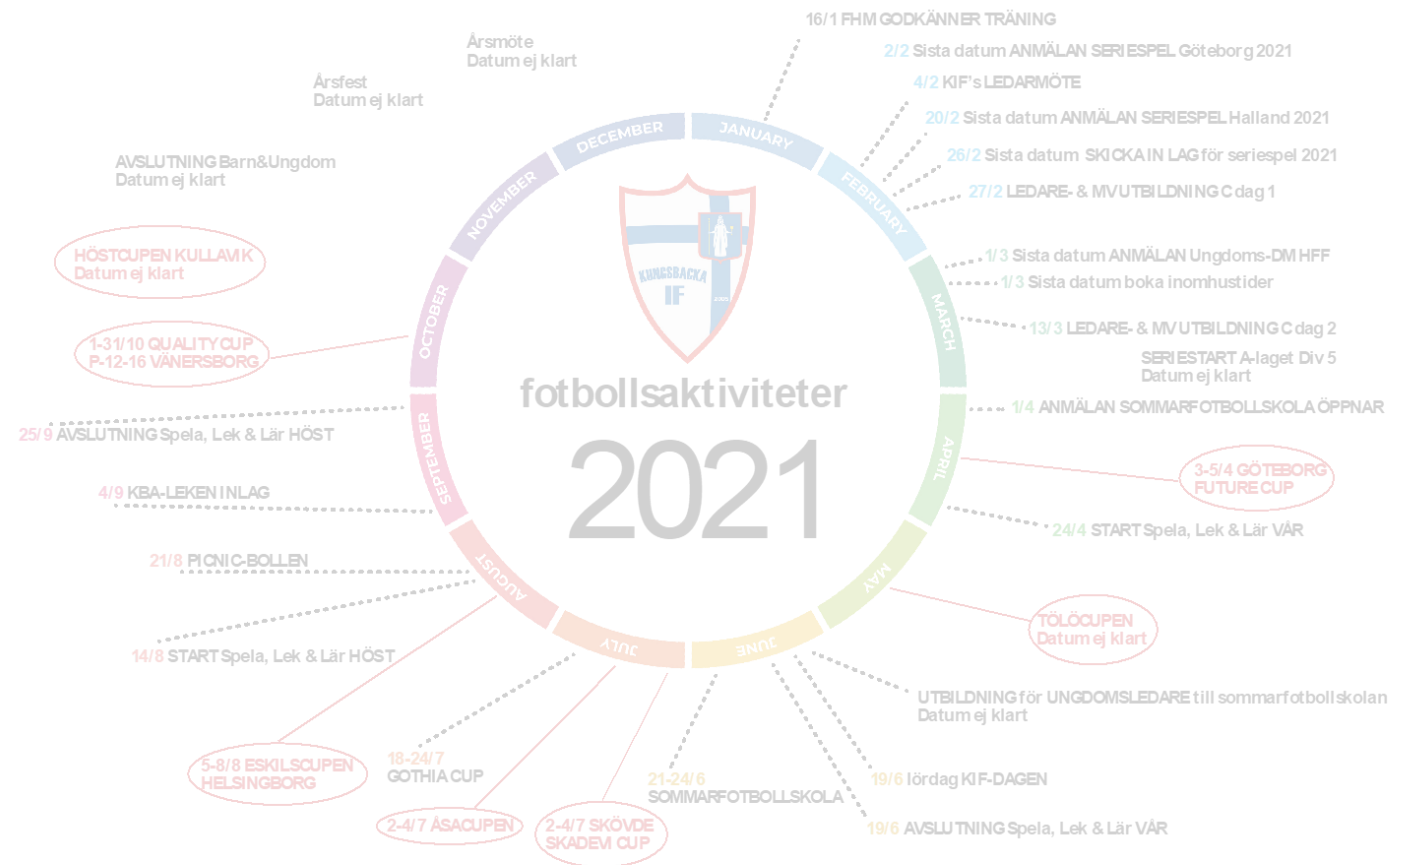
16/1 FHM GODKÄNNER TRÄNING

2/2 Sista datum ANMÄLAN SERIESPEL Göteborg 2021

4/2 KIF's LEDARMÖTE

20/2 Sista datum ANMÄLAN SERIESPEL Halland 2021

26/2 Sista datum SKICKA IN LAG för seriespel 2021

27/2 LEDARE- & MV UTBILDNING C dag 1

1/3 Sista datum ANMÄLAN Ungdoms-DM HFF

1/3 Sista datum boka inomhustider

13/3 LEDARE- & MV UTBILDNING C dag 2

SERIESTART A-laget Div 5
Datum ej klart

1/4 ANMÄLAN SOMMARFOTBOLLSKOLA ÖPPNAR

3-5/4 GÖTEBORG FUTURE CUP

24/4 START Spela, Lek & Lär VÅR

TÖLÖCUPEN
Datum ej klart

UTBILDNING för UNGDOMSLEDARE till sommarfotbollskolan
Datum ej klart

19/6 lördag KIF-DAGEN

19/6 AVSLUTNING Spela, Lek & Lär VÅR

21-24/6
SOMMARFOTBOLLSKOLA

2-4/7 SKÖVDE SKADEVI CUP

2-4/7 ÅSACUPEN

18-24/7
GOTHIA CUP

5-8/8 ESKILSCUPEN HELSINGBORG

14/8 START Spela, Lek & Lär HÖST

21/8 PICNIC-BOLLEN

4/9 KBA-LEKEN INLAG

25/9 AVSLUTNING Spela, Lek & Lär HÖST

1-31/10 QUALITY CUP
P-12-16 VÄNERSBORG

HÖSTCUPEN KULLAVIK
Datum ej klart

AVSLUTNING Barn&Ungdom
Datum ej klart

Årsfest
Datum ej klart

Årsmöte
Datum ej klart

JANUARY
FEBRUARY
MARCH
APRIL
MAY
JUNE
JULY
AUGUST
SEPTEMBER
OCTOBER
NOVEMBER
DECEMBER

KUNGSBACKA IF

fotbollsaktiviteter
2021